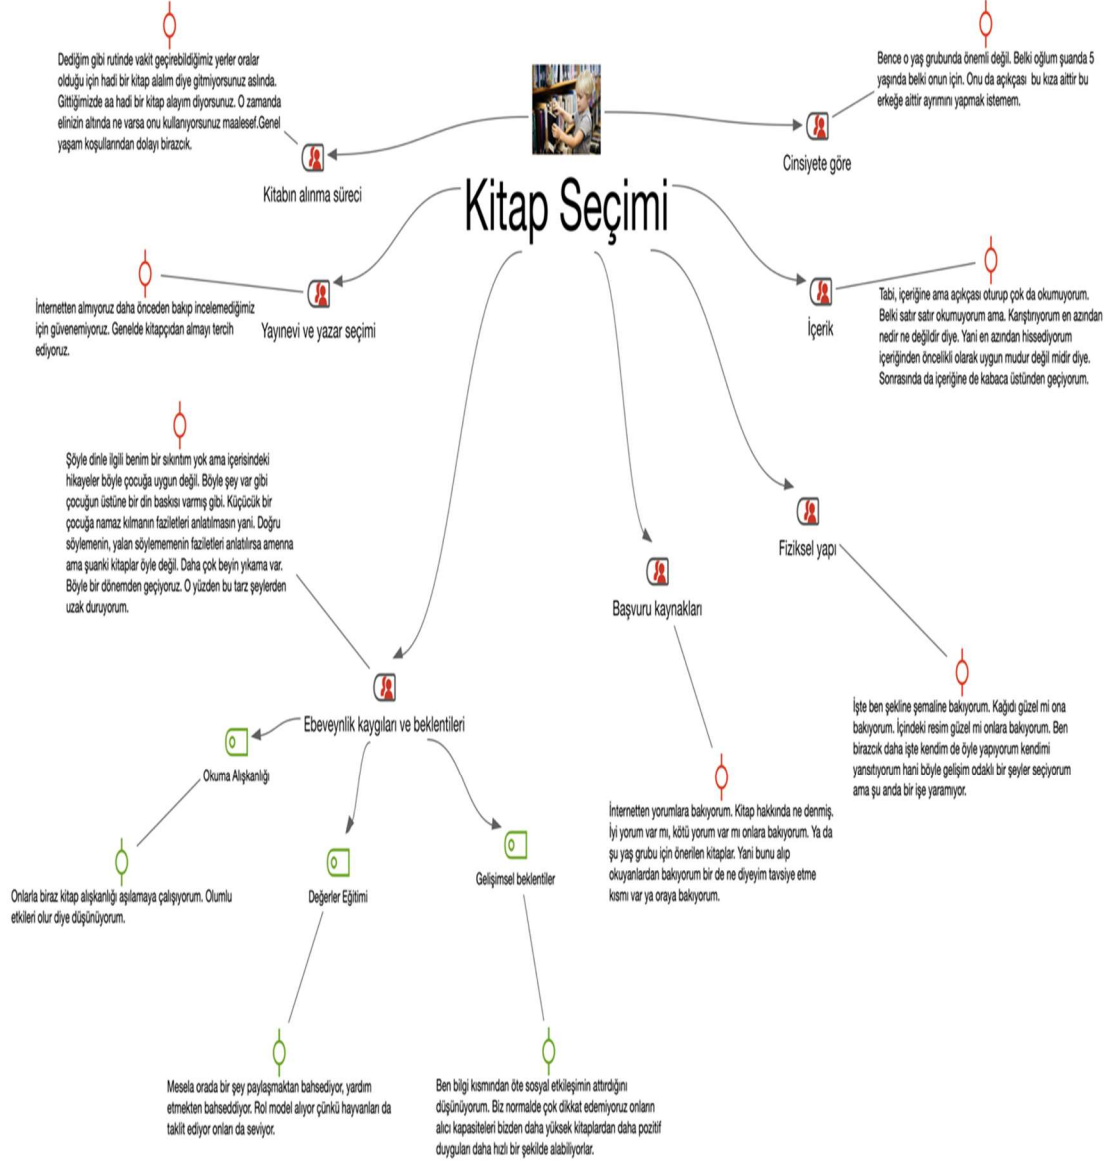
Kitap Seçimi

Dediğim gibi rutinde vakit geçirebildiğimiz yerler oralar olduğu için hadi bir kitap alalım diye gitmiyorsunuz aslında. Gittiğimizde aa hadi bir kitap alayım diyorsunuz. O zamanda elinizin altında ne varsa onu kullanıyorsunuz maalesef.Genel yaşam koşullarından dolayı birazcık.

Kitabın alınma süreci

Bence o yaş grubunda önemli değil. Belki oğlum şuanda 5 yaşında belki onun için. Onu da açıkçası bu kıza aittir bu erkeğe aittir ayrımını yapmak istemem.

Cinsiyete göre

İnternetten almıyoruz daha önceden bakıp incelemediğimiz için güvenemiyoruz. Genelde kitapçıdan almayı tercih ediyoruz.

Yayınevi ve yazar seçimi

Tabi, içeriğine ama açıkçası oturup çok da okumuyorum. Belki satır satır okumuyorum ama. Karıştırıyorum en azından nedir ne değildir diye. Yani en azından hissediyorum içeriğinden öncelikli olarak uygun mudur değil midir diye. Sonrasında da içeriğine de kabaca üstünden geçiyorum.

İçerik

Şöyle dinle ilgili benim bir sıkıntım yok ama içerisindeki hikayeler böyle çocuğa uygun değil. Böyle şey var gibi çocuğun üstüne bir din baskısı varmış gibi. Küçücük bir çocuğa namaz kılmanın faziletleri anlatılmasın yani. Doğru söylemenin, yalan söylememenin faziletleri anlatılırsa amenna ama şuanki kitaplar öyle değil. Daha çok beyin yıkama var. Böyle bir dönemden geçiyoruz. O yüzden bu tarz şeylerden uzak duruyorum.

Fiziksel yapı

Başvuru kaynakları

Ebeveynlik kaygıları ve beklentileri

Okuma Alışkanlığı

İşte ben şekline şemaline bakıyorum. Kağıdı güzel mi ona bakıyorum. İçindeki resim güzel mi onlara bakıyorum. Ben birazcık daha işte kendim de öyle yapıyorum kendimi yansıtıyorum hani böyle gelişim odaklı bir şeyler seçiyorum ama şu anda bir işe yaramıyor.

İnternetten yorumlara bakıyorum. Kitap hakkında ne denmiş. İyi yorum var mı, kötü yorum var mı onlara bakıyorum. Ya da şu yaş grubu için önerilen kitaplar. Yani bunu alıp okuyanlardan bakıyorum bir de ne diyeyim tavsiye etme kısmı var ya oraya bakıyorum.

Onlarla biraz kitap alışkanlığı aşılamaya çalışıyorum. Olumlu etkileri olur diye düşünüyorum.

Değerler Eğitimi

Gelişimsel beklentiler

Mesela orada bir şey paylaşmaktan bahsediyor, yardım etmekten bahsediyor. Rol model alıyor çünkü hayvanları da taklit ediyor onları da seviyor.

Ben bilgi kısmından öte sosyal etkileşimin attırdığını düşünüyorum. Biz normalde çok dikkat edemiyoruz onların alıcı kapasiteleri bizden daha yüksek kitaplardan daha pozitif duyguları daha hızlı bir şekilde alabiliyorlar.